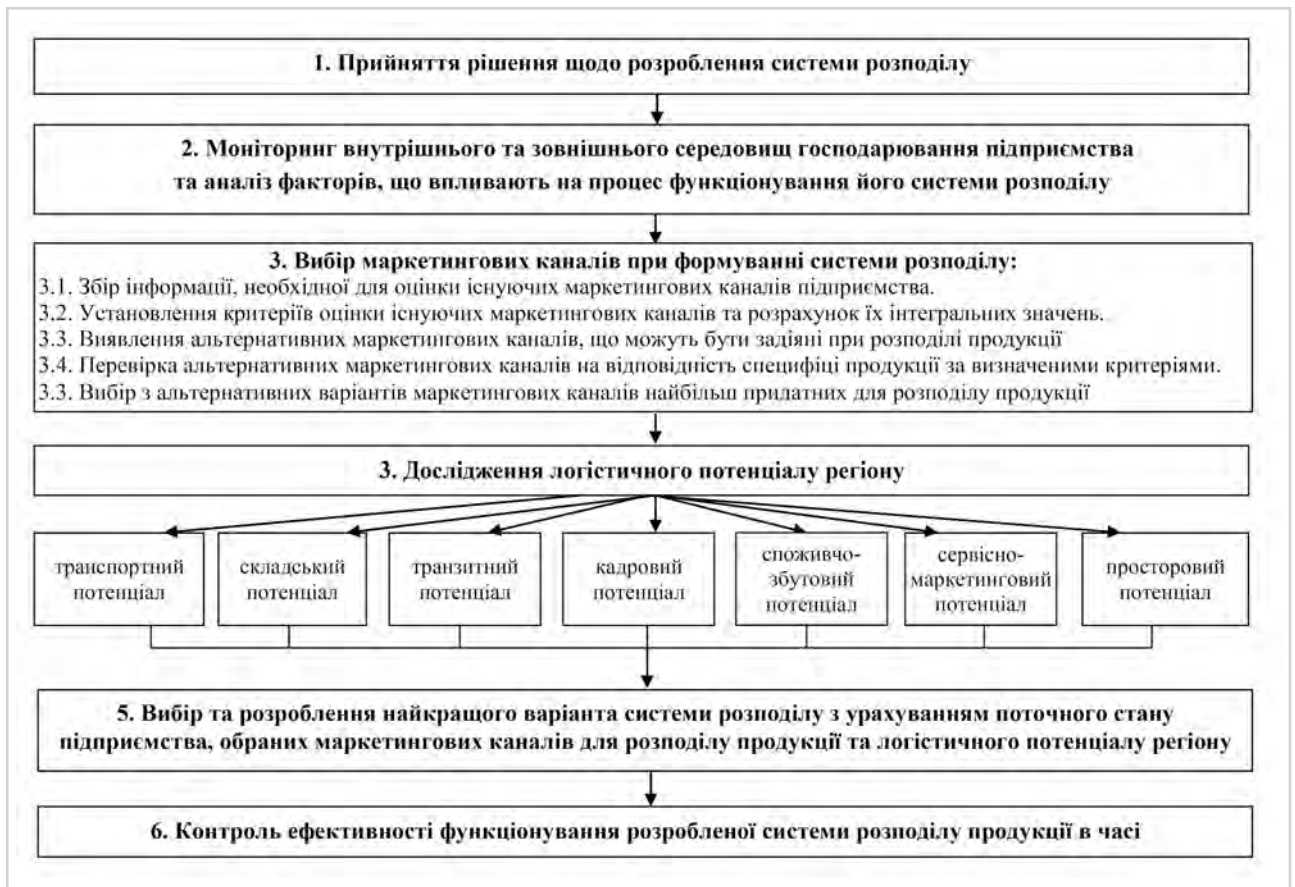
1. Прийняття рішення щодо розроблення системи розподілу

2. Моніторинг внутрішнього та зовнішнього середовищ господарювання підприємства та аналіз факторів, що впливають на процес функціонування його системи розподілу

3. Вибір маркетингових каналів при формуванні системи розподілу:
3.1. Збір інформації, необхідної для оцінки існуючих маркетингових каналів підприємства.
3.2. Установлення критеріїв оцінки існуючих маркетингових каналів та розрахунок їх інтегральних значень.
3.3. Виявлення альтернативних маркетингових каналів, що можуть бути задіяні при розподілі продукції
3.4. Перевірка альтернативних маркетингових каналів на відповідність специфіці продукції за визначеними критеріями.
3.3. Вибір з альтернативних варіантів маркетингових каналів найбільш придатних для розподілу продукції

3. Дослідження логістичного потенціалу регіону

транспортний потенціал

складський потенціал

транзитний потенціал

кадровий потенціал

споживчо-збутовий потенціал

сервісно-маркетинговий потенціал

просторовий потенціал

5. Вибір та розроблення найкращого варіанта системи розподілу з урахуванням поточного стану підприємства, обраних маркетингових каналів для розподілу продукції та логістичного потенціалу регіону

6. Контроль ефективності функціонування розробленої системи розподілу продукції в часі